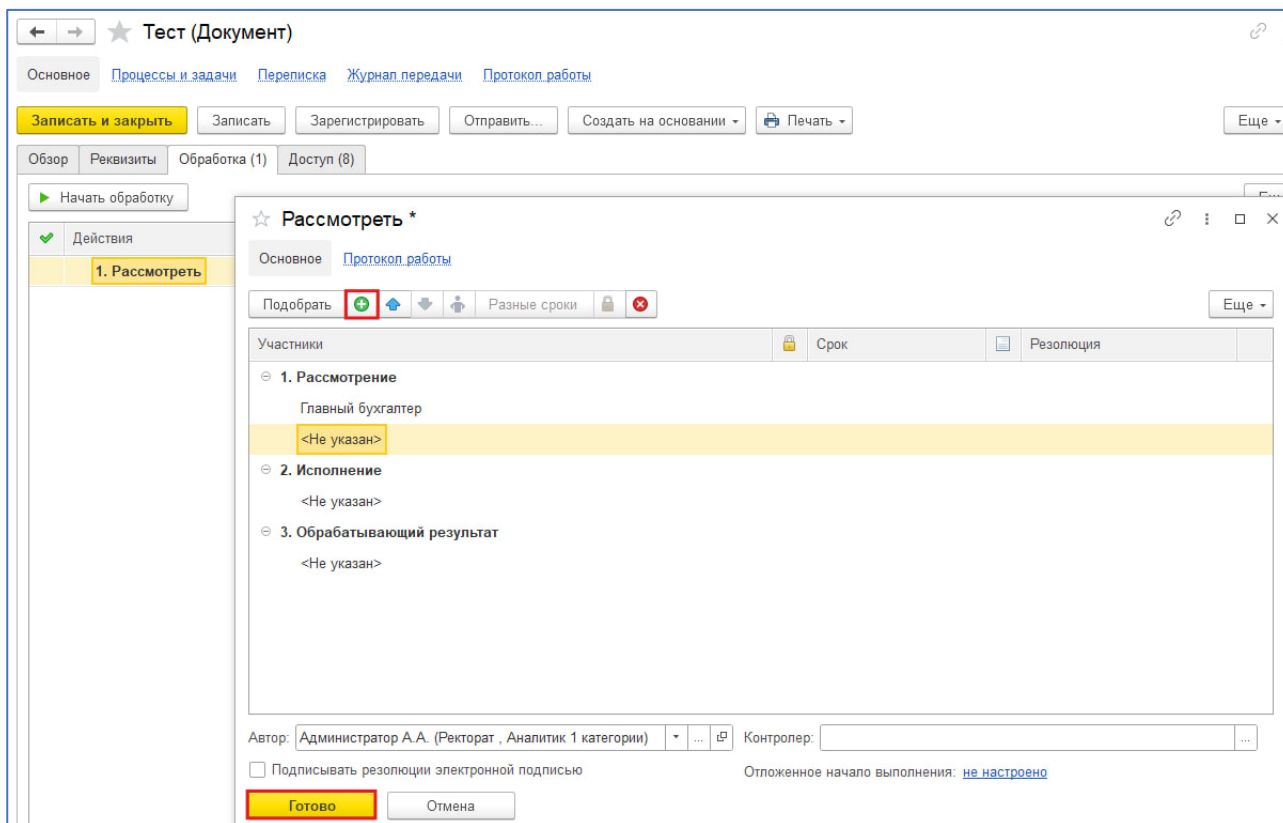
Тест (Документ)

Основное Процессы и задачи Переписка Журнал передачи Протокол работы

Записать и закрыть Записать Зарегистрировать Отправить... Создать на основании Печать Еще

Обзор Реквизиты Обработка (1) Доступ (8)

Начать обработку

Действия

1. Рассмотреть

Рассмотреть *

Основное Протокол работы

Подобрать Разные сроки Еще

| Участники | | Срок | | Резолюция |
|---|---|---|---|---|
| 1. Рассмотрение | | | | |
| Главный бухгалтер | | | | |
| <Не указан> | | | | |
| 2. Исполнение | | | | |
| <Не указан> | | | | |
| 3. Обрабатывающий результат | | | | |
| <Не указан> | | | | |

Автор: Администратор А.А. (Ректорат , Аналитик 1 категории) Контролер:

Подписывать резолюции электронной подписью

Отложенное начало выполнения: не настроено

Готово Отмена